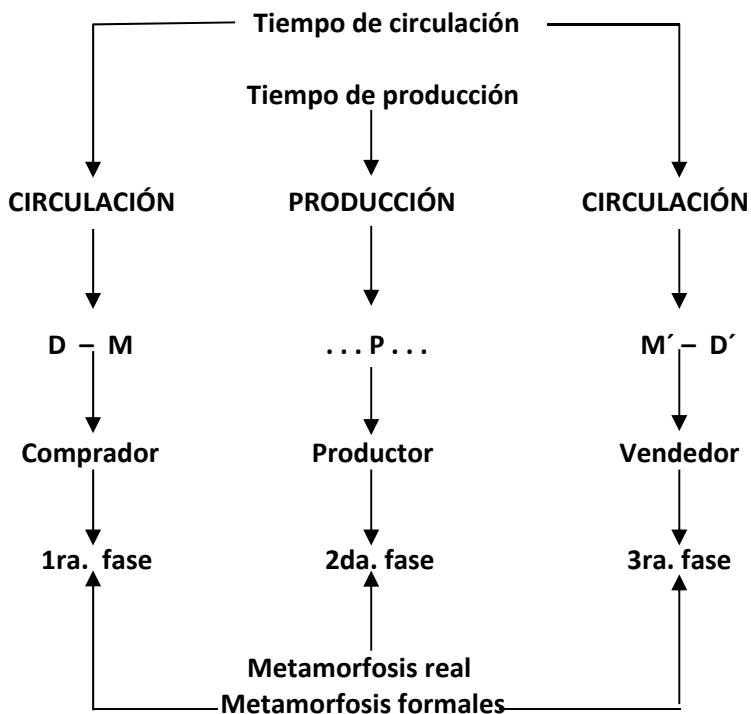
Tiempo de circulación

Tiempo de producción

CIRCULACIÓN

PRODUCCIÓN

CIRCULACIÓN

D – M

. . . P . . .

M´ – D´

Comprador

Productor

Vendedor

1ra. fase

2da. fase

3ra. fase

Metamorfosis real

Metamorfosis formales